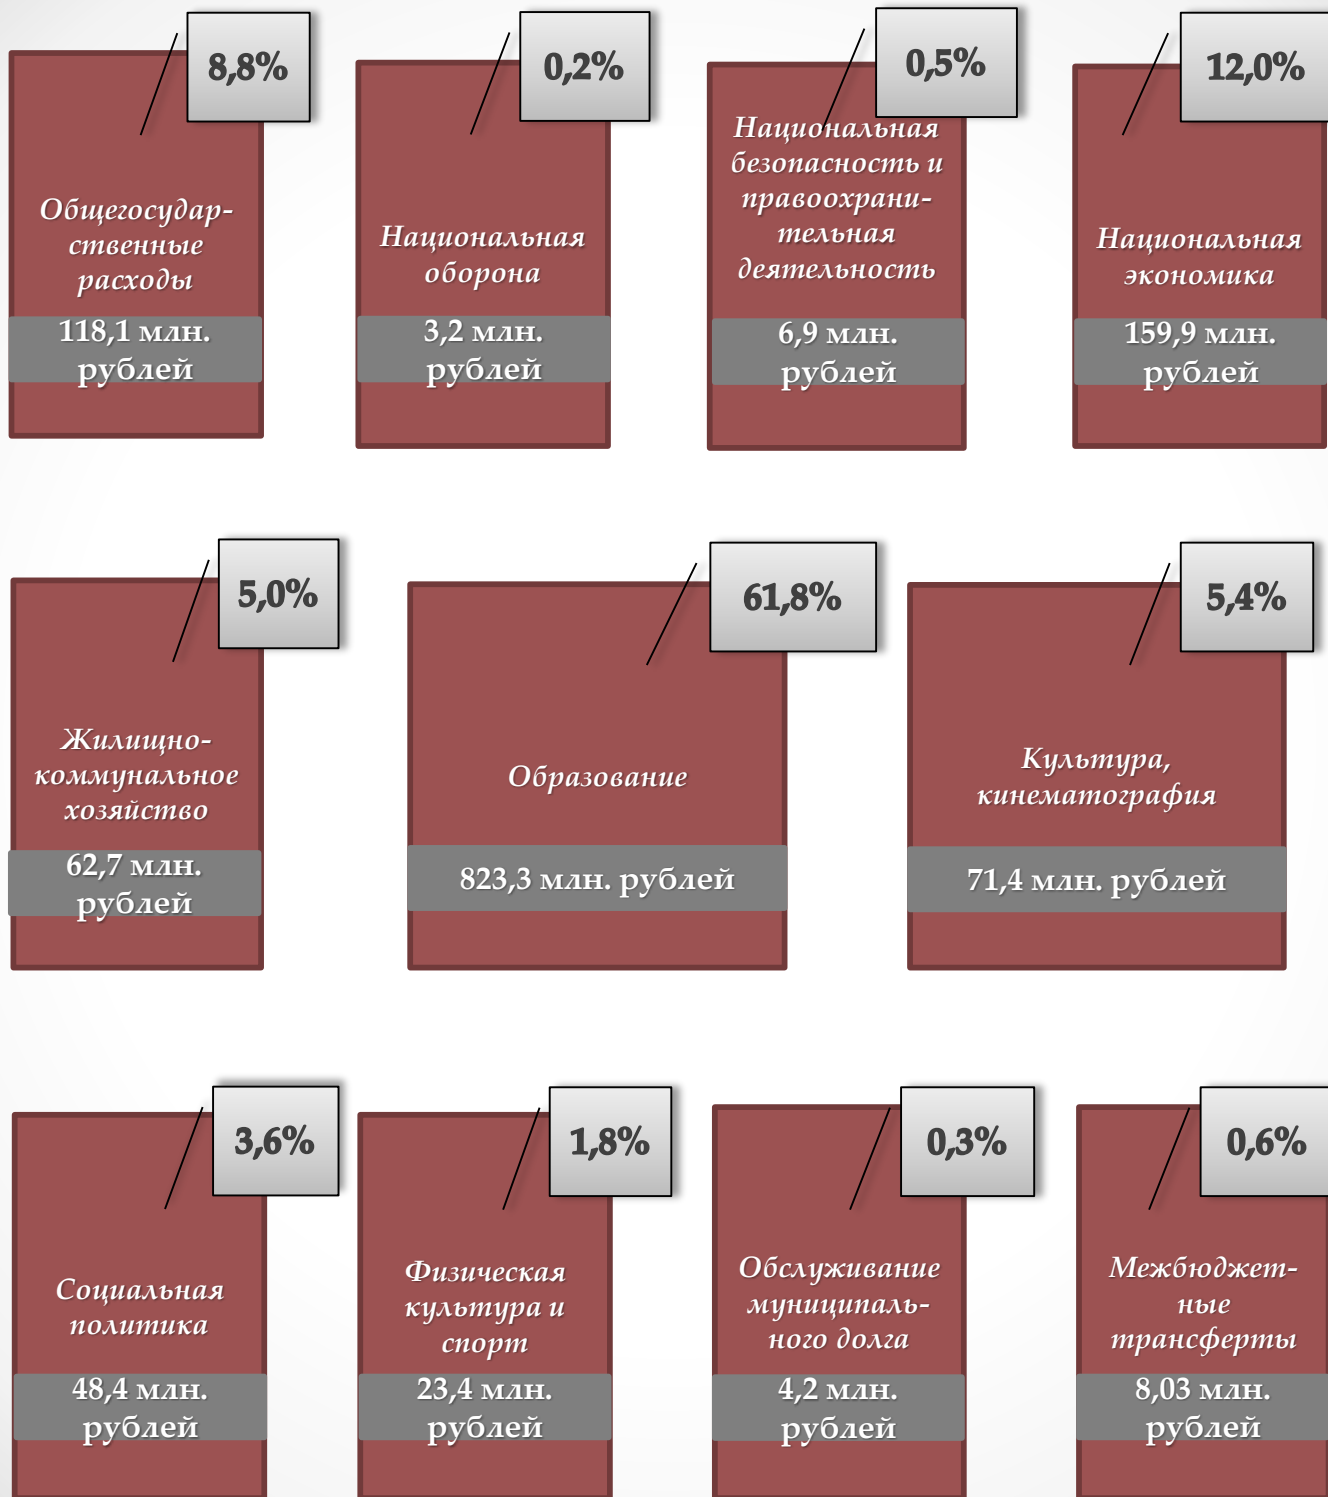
8,8%

Общегосударственные расходы

118,1 млн. рублей

0,2%

Национальная оборона

3,2 млн. рублей

0,5%

Национальная безопасность и правоохранительная деятельность

6,9 млн. рублей

12,0%

Национальная экономика

159,9 млн. рублей

5,0%

Жилищно-коммунальное хозяйство

62,7 млн. рублей

61,8%

Образование

823,3 млн. рублей

5,4%

Культура, кинематография

71,4 млн. рублей

3,6%

Социальная политика

48,4 млн. рублей

1,8%

Физическая культура и спорт

23,4 млн. рублей

0,3%

Обслуживание муниципального долга

4,2 млн. рублей

0,6%

Межбюджетные трансферты

8,03 млн. рублей